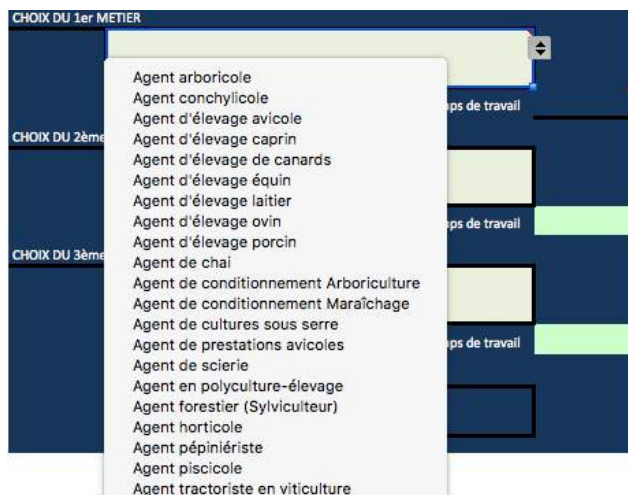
CHOIX DU 1er METIER

Agent arboricole
Agent conchylicole
Agent d'élevage avicole
Agent d'élevage caprin
Agent d'élevage de canards
Agent d'élevage équin
Agent d'élevage laitier
Agent d'élevage ovin
Agent d'élevage porcin
Agent de chai
Agent de conditionnement Arboriculture
Agent de conditionnement Maraîchage
Agent de cultures sous serre
Agent de prestations avicoles
Agent de scierie
Agent en polyculture-élevage
Agent forestier (Sylviculteur)
Agent horticole
Agent pépiniériste
Agent piscicole
Agent tractoriste en viticulture

ps de travail
CHOIX DU 2ème
ps de travail
CHOIX DU 3ème
ps de travail